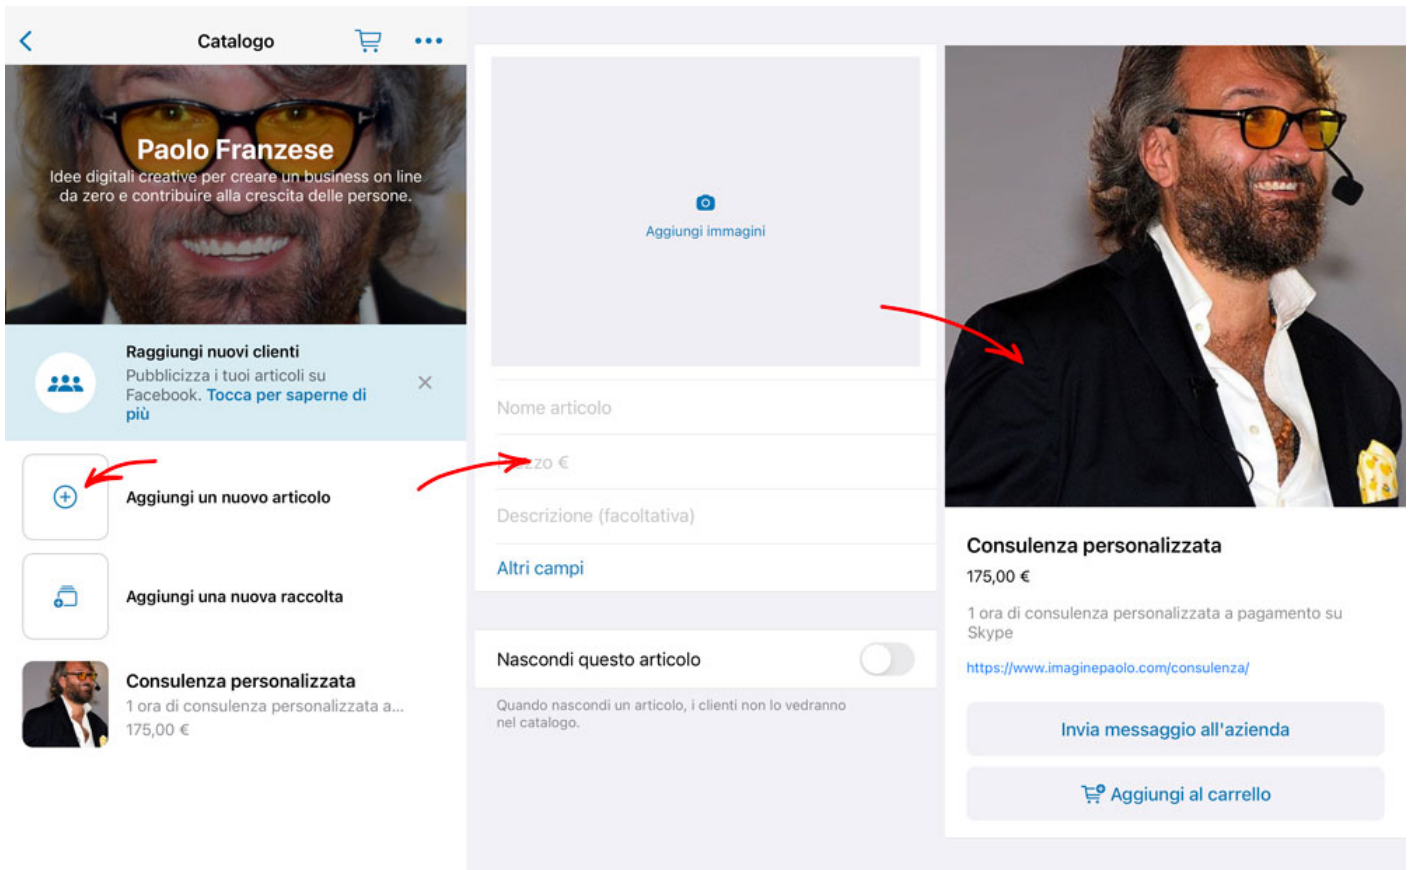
Catalogo

Paolo Franzese

Idee digitali creative per creare un business on line da zero e contribuire alla crescita delle persone.

Raggiungi nuovi clienti

Pubblicizza i tuoi articoli su Facebook. Tocca per saperne di più

Aggiungi un nuovo articolo

Aggiungi una nuova raccolta

Consulenza personalizzata

1 ora di consulenza personalizzata a...

175,00 €

Aggiungi immagini

Nome articolo

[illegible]zo €

Descrizione (facoltativa)

Altri campi

Nascondi questo articolo

Quando nascondi un articolo, i clienti non lo vedranno nel catalogo.

Consulenza personalizzata

175,00 €

1 ora di consulenza personalizzata a pagamento su Skype

https://www.imaginepaolo.com/consulenza/

Invia messaggio all'azienda

Aggiungi al carrello